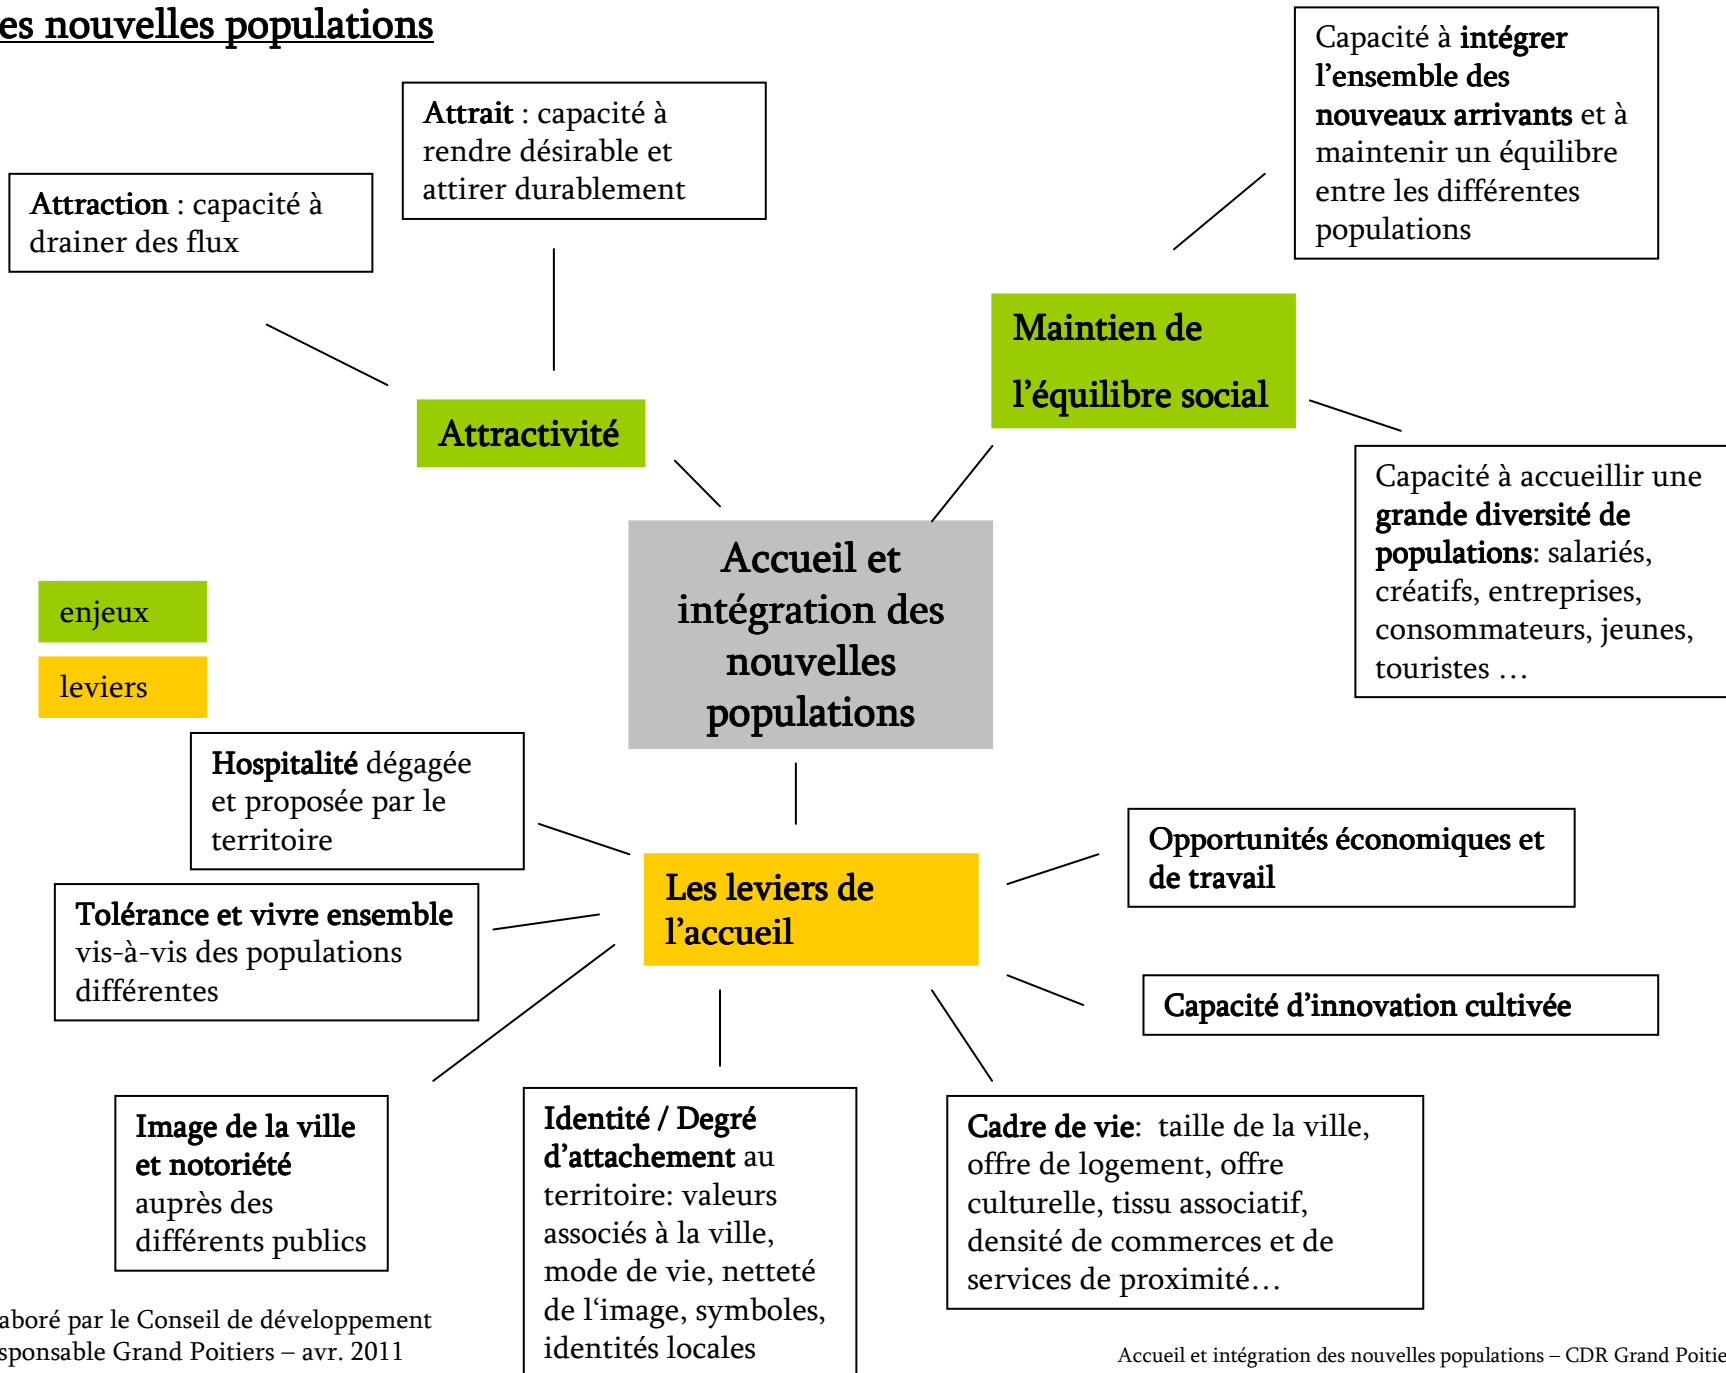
es nouvelles populations

Attrait : capacité à rendre désirable et attirer durablement

Attraction : capacité à drainer des flux

Capacité à intégrer l'ensemble des nouveaux arrivants et à maintenir un équilibre entre les différentes populations

Maintien de l'équilibre social

Attractivité

Capacité à accueillir une grande diversité de populations: salariés, créatifs, entreprises, consommateurs, jeunes, touristes …

Accueil et intégration des nouvelles populations

enjeux

leviers

Hospitalité dégagée et proposée par le territoire

Opportunités économiques et de travail

Les leviers de l'accueil

Tolérance et vivre ensemble vis-à-vis des populations différentes

Capacité d'innovation cultivée

Image de la ville et notoriété auprès des différents publics

Identité / Degré d'attachement au territoire: valeurs associés à la ville, mode de vie, netteté de l'image, symboles, identités locales

Cadre de vie: taille de la ville, offre de logement, offre culturelle, tissu associatif, densité de commerces et de services de proximité…

aboré par le Conseil de développement sponsable Grand Poitiers – avr. 2011

Accueil et intégration des nouvelles populations – CDR Grand Poitie